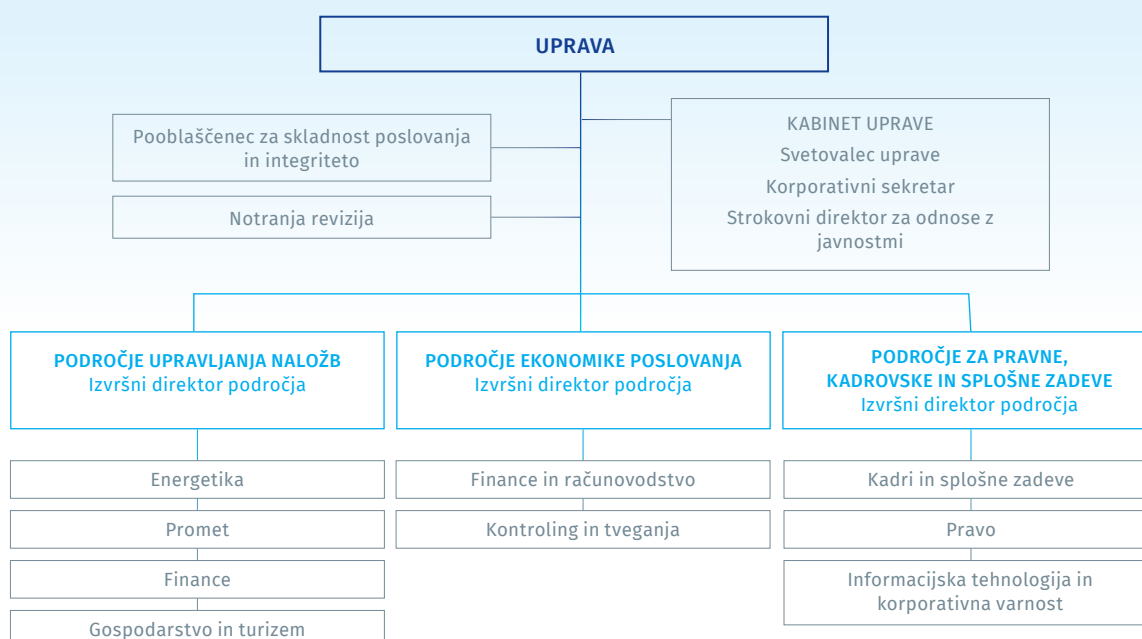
UPRAVA

Pooblaščenec za skladnost poslovanja in integriteto

Notranja revizija

KABINET UPRAVE
Svetovalec uprave
Korporativni sekretar
Strokovni direktor za odnose z javnostmi

PODROČJE UPRAVLJANJA NALOŽB
Izvršni direktor področja

Energetika

Promet

Finance

Gospodarstvo in turizem

PODROČJE EKONOMIKE POSLOVANJA
Izvršni direktor področja

Finance in računovodstvo

Kontroling in tveganja

PODROČJE ZA PRAVNE, KADROVSKE IN SPLOŠNE ZADEVE
Izvršni direktor področja

Kadri in splošne zadeve

Pravo

Informacijska tehnologija in korporativna varnost